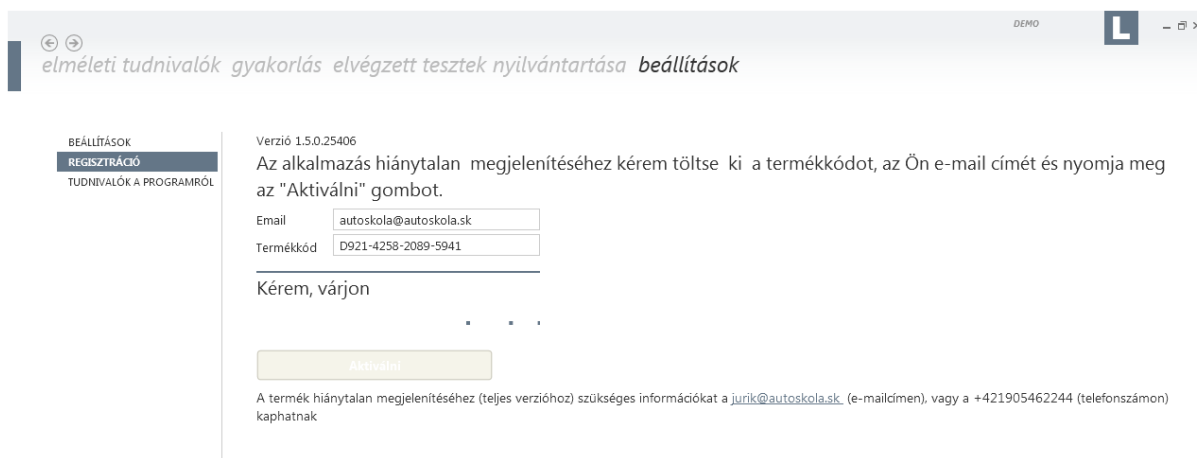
DEMO

L

elméleti tudnivalók gyakorlás elvégzett tesztek nyilvántartása **beállítások**

BEÁLLÍTÁSOK
REGISZTRÁCIÓ
TUDNIVALÓK A PROGRAMRÓL

Verzió 1.5.0.25406

Az alkalmazás hiánytalan megjelenítéséhez kérem töltse ki a termékkódot, az Ön e-mail címét és nyomja meg az "Aktiválni" gombot.

Email autoskola@autoskola.sk
Termékkód D921-4258-2089-5941

Kérem, várjon

Aktiválni

A termék hiánytalan megjelenítéséhez (teljes verzióhoz) szükséges információkat a jurik@autoskola.sk (e-mailcímen), vagy a +421905462244 (telefonszámon) kaphatnak